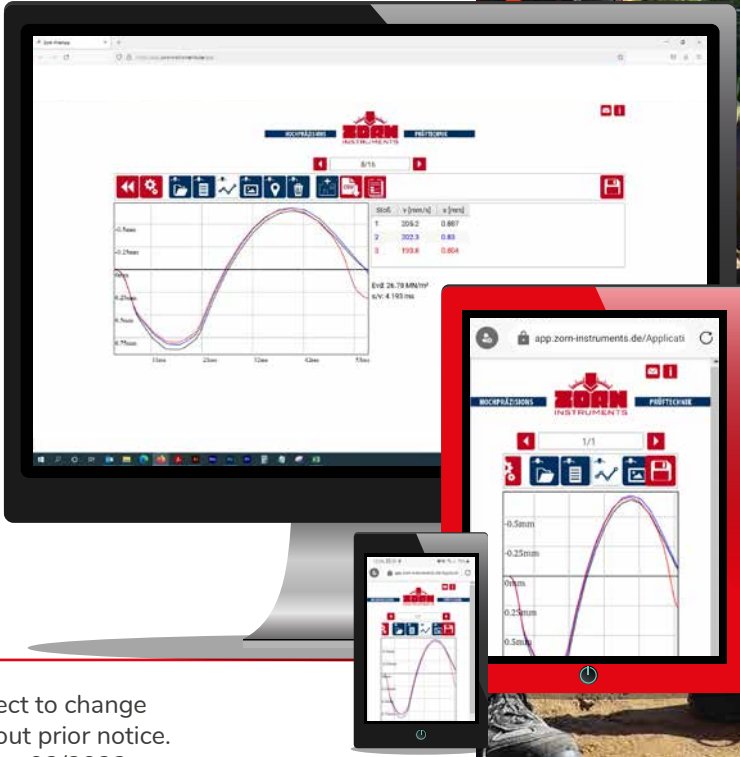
HOCHPRÄZISIONS ZORN INSTRUMENTS PRÜFTECHNIK

8/15

| Stoß | v [mm/s] | s [mm] |
|---|---|---|
| 1 | 205.2 | 0.867 |
| 2 | 202.3 | 0.83 |
| 3 | 193.8 | 0.804 |

-0.5mm
-0.25mm
0mm
0.25mm
0.5mm
0.75mm

15ms 25ms 32ms 42ms 53ms

Evd: 26.78 MN/m²
s/v: 4.193 ms

app.zorn-instruments.de/Applicati

HOCHPRÄZISIONS ZORN INSTRUMENTS PRÜFTECHNIK

1/1

-0.5mm
-0.25mm
0mm
0.25mm
0.5mm

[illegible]ect to change
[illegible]out prior notice.